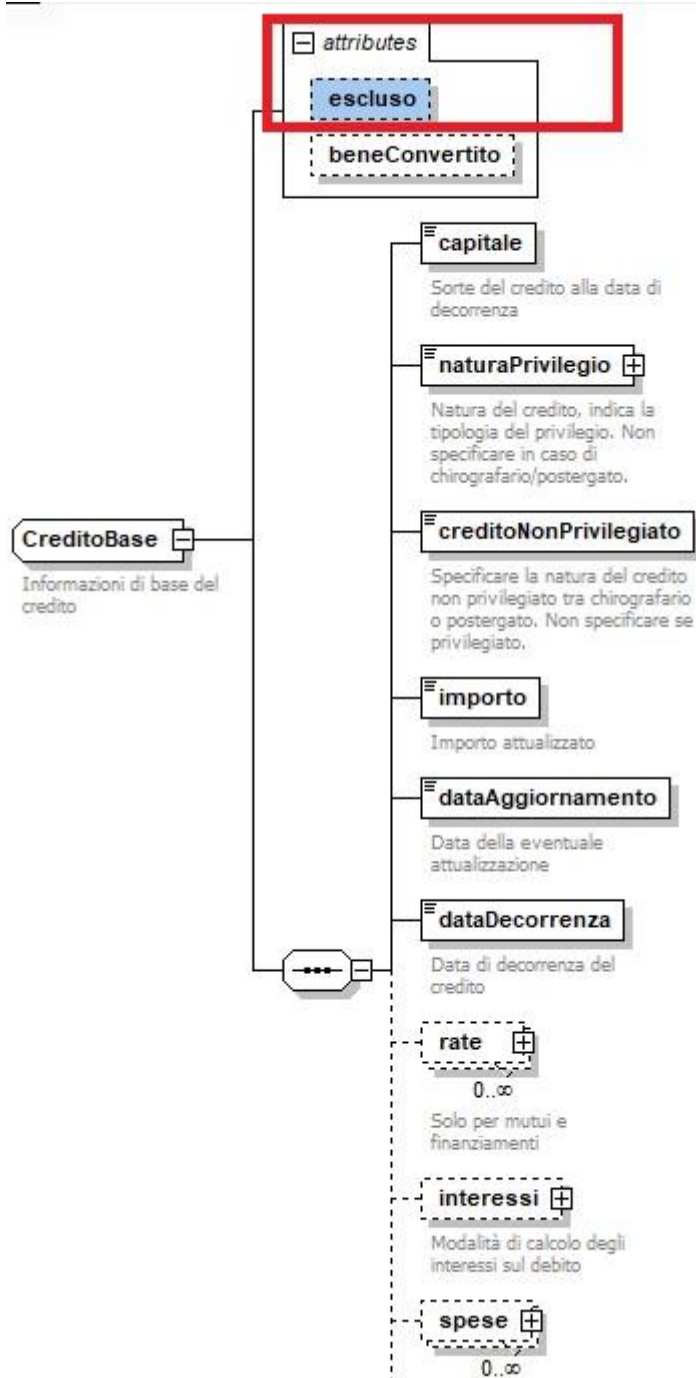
attributes

escluso

beneConvertito

capitale

Sorte del credito alla data di decorrenza

naturaPrivilegio

Natura del credito, indica la tipologia del privilegio. Non specificare in caso di chirografario/postergato.

CreditoBase

Informazioni di base del credito

creditoNonPrivilegiato

Specificare la natura del credito non privilegiato tra chirografario o postergato. Non specificare se privilegiato.

importo

Importo attualizzato

dataAggiornamento

Data della eventuale attualizzazione

dataDecorrenza

Data di decorrenza del credito

rate

0..∞

Solo per mutui e finanziamenti

interessi

Modalità di calcolo degli interessi sul debito

spese

0..∞